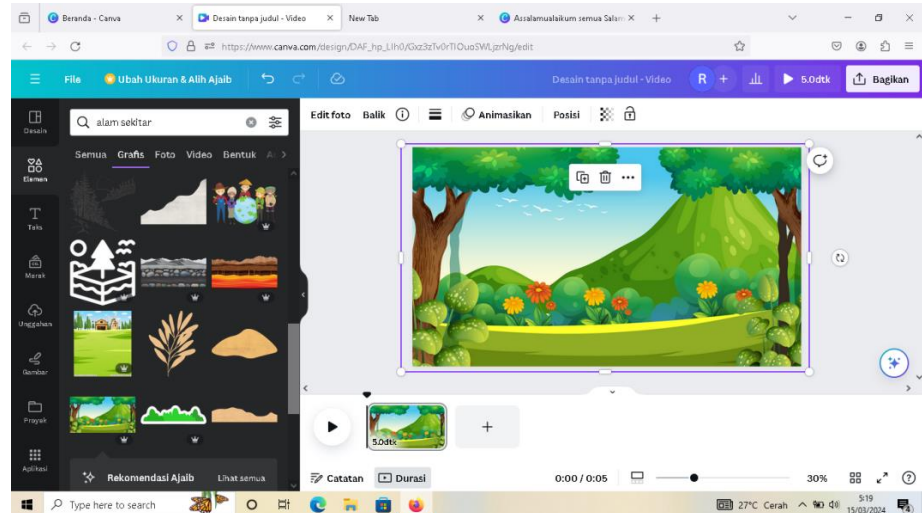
Beranda - Canva
Desain tanpa judul - Video
New Tab
Assalamualaikum semua Salam
https://www.canva.com/design/DAF_hp_LIh0/Gxz3zTv0rTlOuoSWLjzrNg/edit

File
Ubah Ukuran & Alih Ajaib
Desain tanpa judul - Video
R
5.0dtk
Bagikan

Desain
Elemen
Teks
Merek
Unggahan
Gambar
Proyek
Aplikasi

alam sekitar
Semua Grafis Foto Video Bentuk A

Rekomendasi Ajaib
Lihat semua

Edit foto
Balik
Animasikan
Posisi

5.0dtk
Catatan
Durasi
0:00 / 0:05
30%

Type here to search
27°C Cerah
5:19
15/03/2024